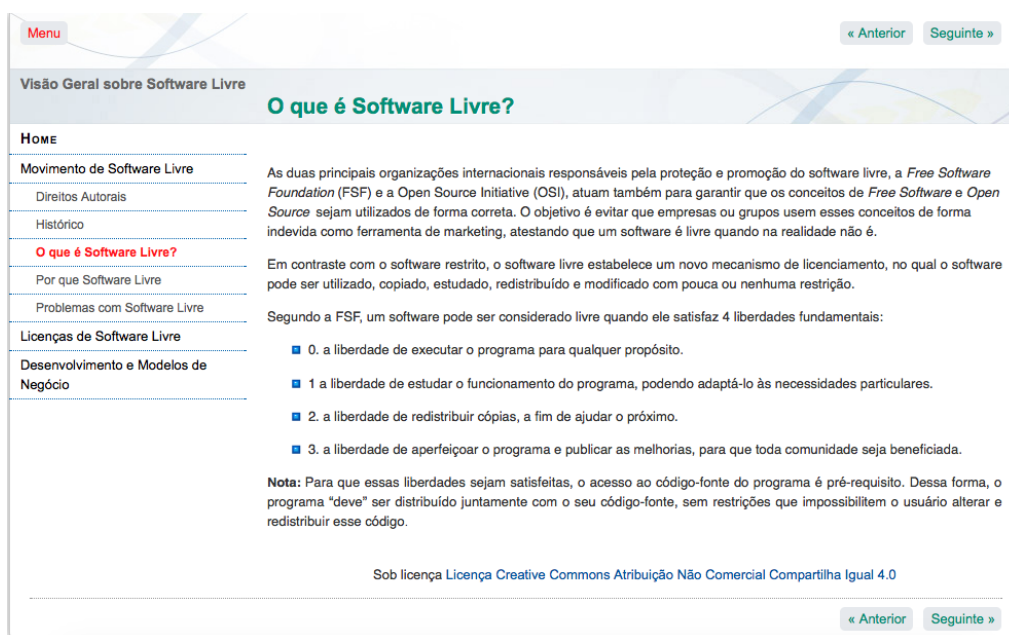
Menu

« Anterior Seguinte »

Visão Geral sobre Software Livre

O que é Software Livre?

HOME

Movimento de Software Livre

Direitos Autorais

Histórico

O que é Software Livre?

Por que Software Livre

Problemas com Software Livre

Licenças de Software Livre

Desenvolvimento e Modelos de Negócio

As duas principais organizações internacionais responsáveis pela proteção e promoção do software livre, a *Free Software Foundation* (FSF) e a Open Source Initiative (OSI), atuam também para garantir que os conceitos de *Free Software* e *Open Source* sejam utilizados de forma correta. O objetivo é evitar que empresas ou grupos usem esses conceitos de forma indevida como ferramenta de marketing, atestando que um software é livre quando na realidade não é.

Em contraste com o software restrito, o software livre estabelece um novo mecanismo de licenciamento, no qual o software pode ser utilizado, copiado, estudado, redistribuído e modificado com pouca ou nenhuma restrição.

Segundo a FSF, um software pode ser considerado livre quando ele satisfaz 4 liberdades fundamentais:

0. a liberdade de executar o programa para qualquer propósito.

1 a liberdade de estudar o funcionamento do programa, podendo adaptá-lo às necessidades particulares.

2. a liberdade de redistribuir cópias, a fim de ajudar o próximo.

3. a liberdade de aperfeiçoar o programa e publicar as melhorias, para que toda comunidade seja beneficiada.

**Nota:** Para que essas liberdades sejam satisfeitas, o acesso ao código-fonte do programa é pré-requisito. Dessa forma, o programa "deve" ser distribuído juntamente com o seu código-fonte, sem restrições que impossibilitem o usuário alterar e redistribuir esse código.

Sob licença Licença Creative Commons Atribuição Não Comercial Compartilha Igual 4.0

« Anterior Seguinte »